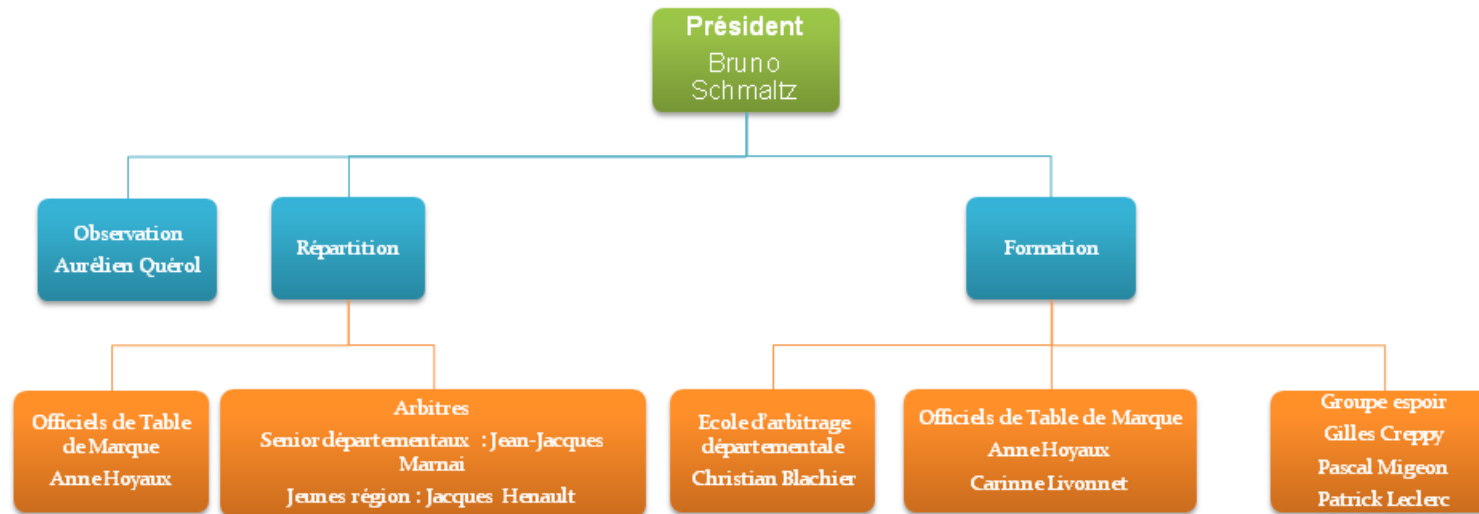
Président
Bruno Schmaltz

Observation
Aurélien Quérol

Répartition

Formation

Officiels de Table de Marque
Anne Hoyaux

Arbitres
Senior départementaux : Jean-Jacques Marnai
Jeunes région : Jacques Henault

Ecole d'arbitrage départementale
Christian Blachier

Officiels de Table de Marque
Anne Hoyaux
Carinne Livonnet

Groupe espoir
Gilles Creppy
Pascal Migeon
Patrick Leclerc